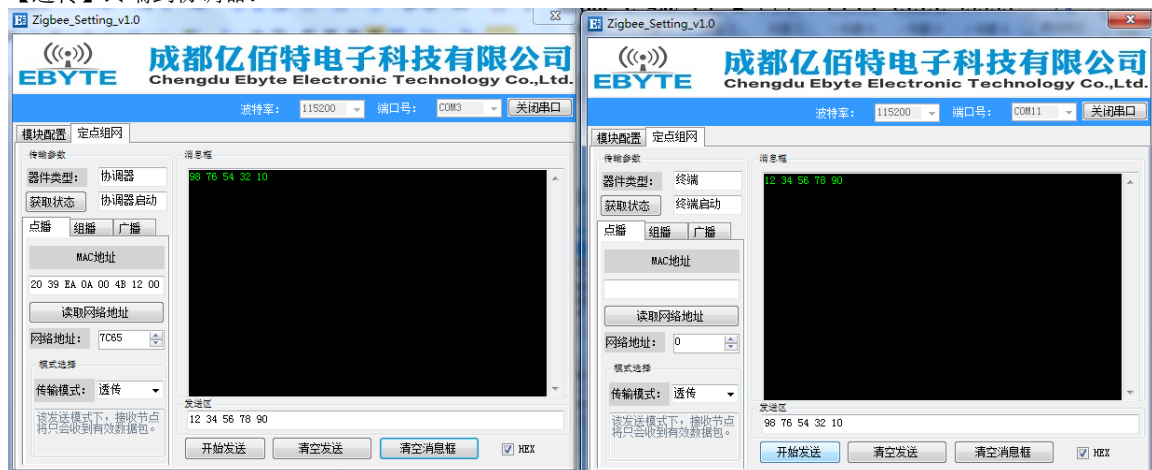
Zigbee_Setting_v1.0

EBYTE 成都亿佰特电子科技有限公司 Chengdu Ebyte Electronic Technology Co.,Ltd.

波特率: 115200 端口号: COM3 关闭串口

模块配置 定点组网

传输参数

器件类型: 协调器

获取状态 协调器启动

点播 组播 广播

MAC地址

20 39 EA 0A 00 4B 12 00

读取网络地址

网络地址: 7C65

模式选择

传输模式: 透传

该发送模式下，接收节点将只会收到有效数据包。

消息框

98 76 54 32 10

发送区

12 34 56 78 90

开始发送 清空发送 清空消息框 HEX

Zigbee_Setting_v1.0

EBYTE 成都亿佰特电子科技有限公司 Chengdu Ebyte Electronic Technology Co.,Ltd.

波特率: 115200 端口号: COM11 关闭串口

模块配置 定点组网

传输参数

器件类型: 终端

获取状态 终端启动

点播 组播 广播

MAC地址

读取网络地址

网络地址: 0

模式选择

传输模式: 透传

该发送模式下，接收节点将只会收到有效数据包。

消息框

12 34 56 78 90

发送区

98 76 54 32 10

开始发送 清空发送 清空消息框 HEX